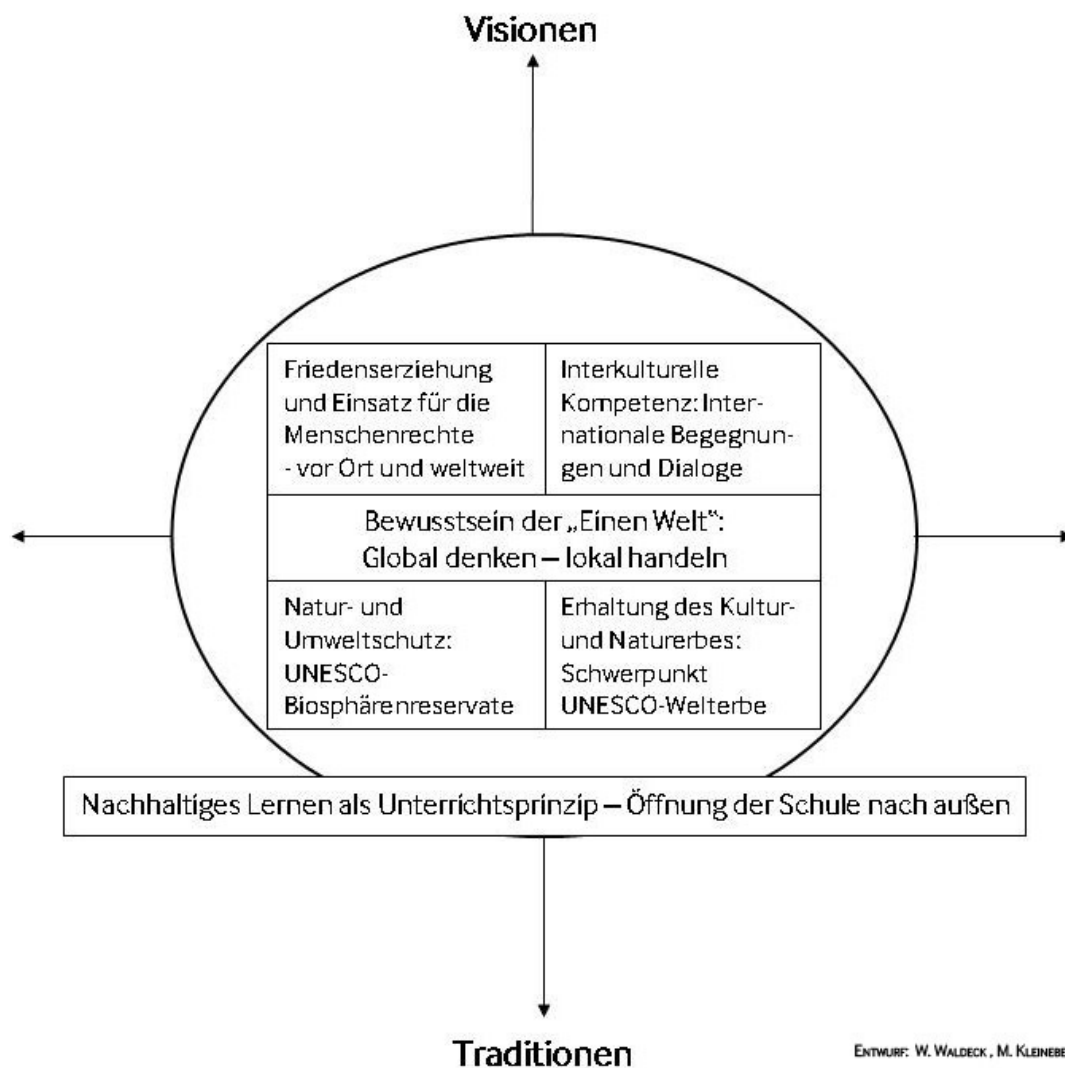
Visionen

| Friedenserziehung und Einsatz für die Menschenrechte - vor Ort und weltweit | Interkulturelle Kompetenz: Internationale Begegnungen und Dialoge |
|---|---|
| Bewusstsein der „Einen Welt": Global denken – lokal handeln | |
| Natur- und Umweltschutz: UNESCO-Biosphärenreservate | Erhaltung des Kultur- und Naturerbes: Schwerpunkt UNESCO-Welterbe |

Nachhaltiges Lernen als Unterrichtsprinzip – Öffnung der Schule nach außen

Traditionen

Entwurf: W. Waldeck, M. Kleinebe